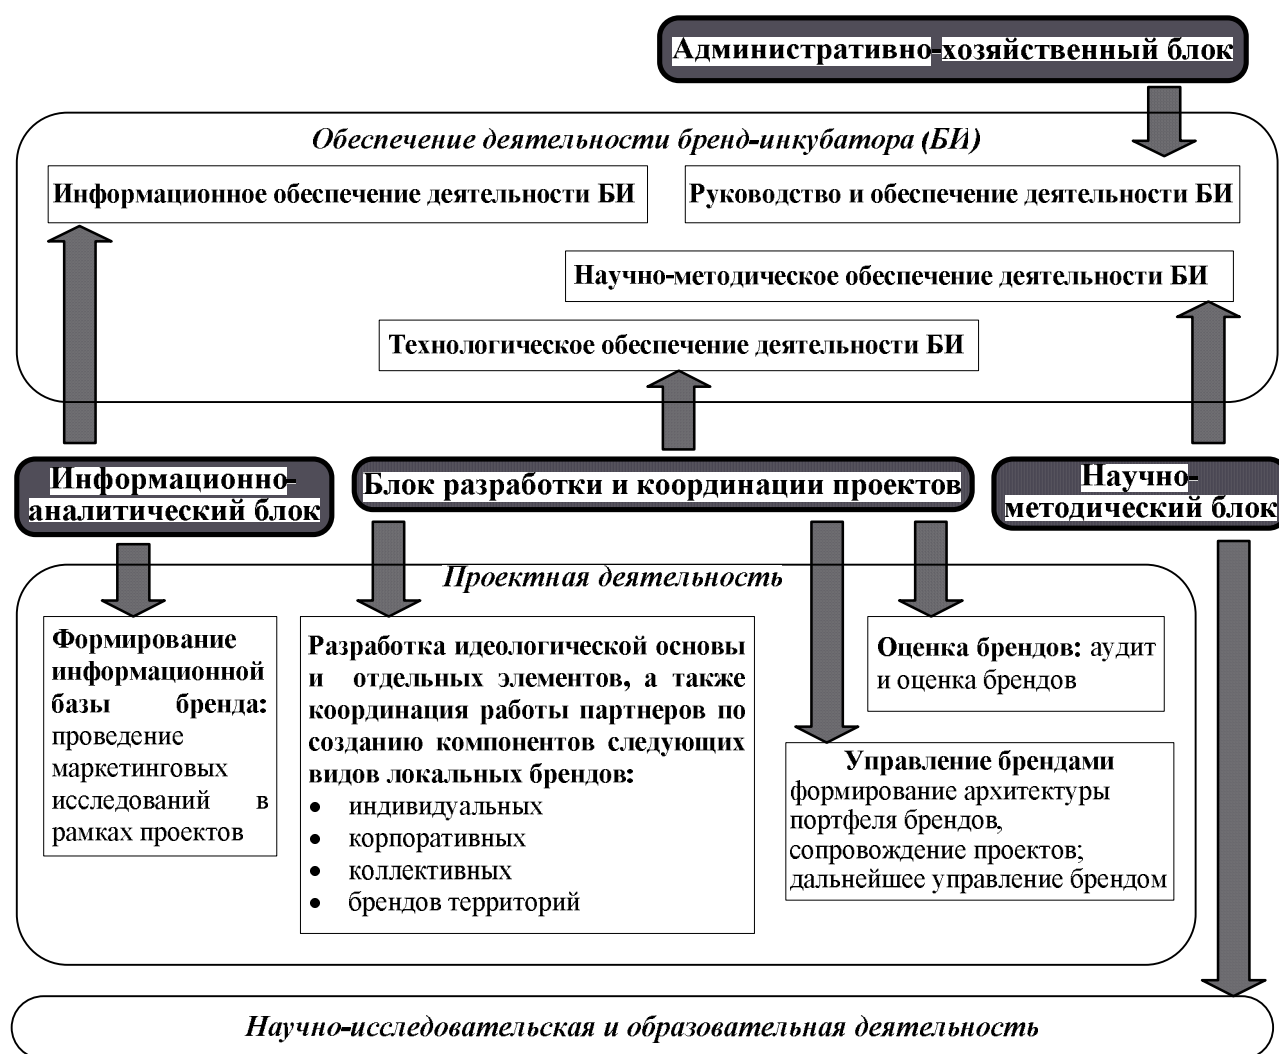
Административно-хозяйственный блок

Обеспечение деятельности бренд-инкубатора (БИ)

Информационное обеспечение деятельности БИ

Руководство и обеспечение деятельности БИ

Научно-методическое обеспечение деятельности БИ

Технологическое обеспечение деятельности БИ

Информационно-аналитический блок

Блок разработки и координации проектов

Научно-методический блок

Проектная деятельность

Формирование информационной базы бренда: проведение маркетинговых исследований в рамках проектов

Разработка идеологической основы и отдельных элементов, а также координация работы партнеров по созданию компонентов следующих видов локальных брендов:
• индивидуальных
• корпоративных
• коллективных
• брендов территорий

Оценка брендов: аудит и оценка брендов

Управление брендами
формирование архитектуры портфеля брендов, сопровождение проектов; дальнейшее управление брендом

Научно-исследовательская и образовательная деятельность